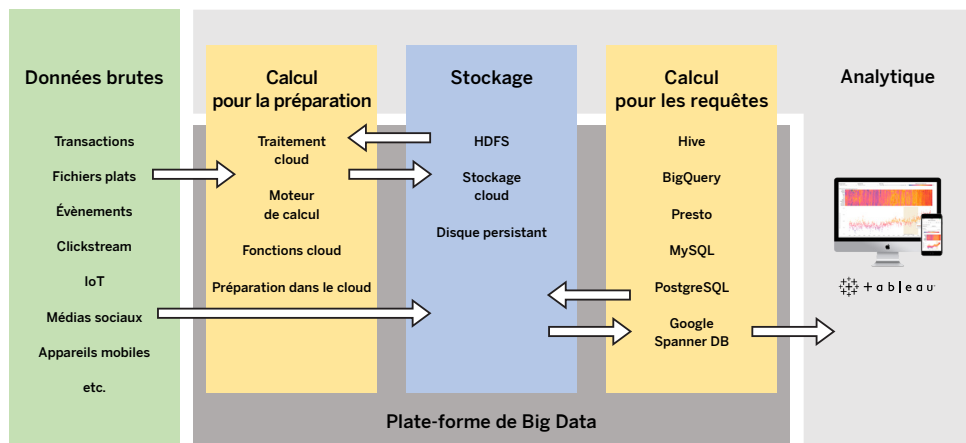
Données brutes

Transactions

Fichiers plats

Évènements

Clickstream

IoT

Médias sociaux

Appareils mobiles

etc.

Calcul pour la préparation

Traitement cloud

Moteur de calcul

Fonctions cloud

Préparation dans le cloud

Stockage

HDFS

Stockage cloud

Disque persistant

Calcul pour les requêtes

Hive

BigQuery

Presto

MySQL

PostgreSQL

Google Spanner DB

Analytique

+ a b l e a u

Plate-forme de Big Data